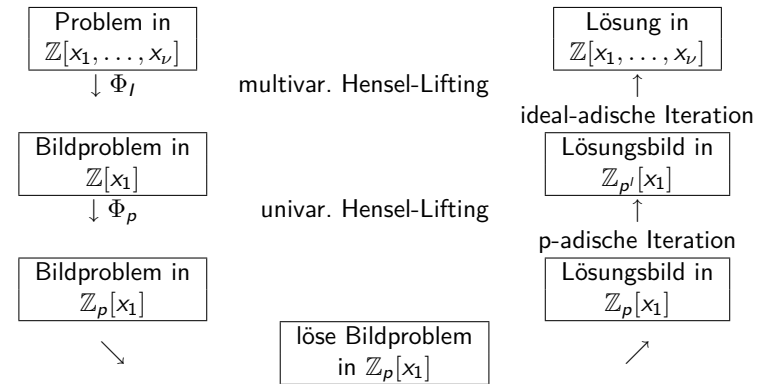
Problem in $\mathbb{Z}[x_1, \ldots, x_\nu]$

$\downarrow \Phi_I$

multivar. Hensel-Lifting

Lösung in $\mathbb{Z}[x_1, \ldots, x_\nu]$

$\uparrow$

ideal-adische Iteration

Bildproblem in $\mathbb{Z}[x_1]$

$\downarrow \Phi_p$

univar. Hensel-Lifting

Lösungsbild in $\mathbb{Z}_{p'}[x_1]$

$\uparrow$

p-adische Iteration

Bildproblem in $\mathbb{Z}_p[x_1]$

Lösungsbild in $\mathbb{Z}_p[x_1]$

$\searrow$

löse Bildproblem in $\mathbb{Z}_p[x_1]$

$\nearrow$